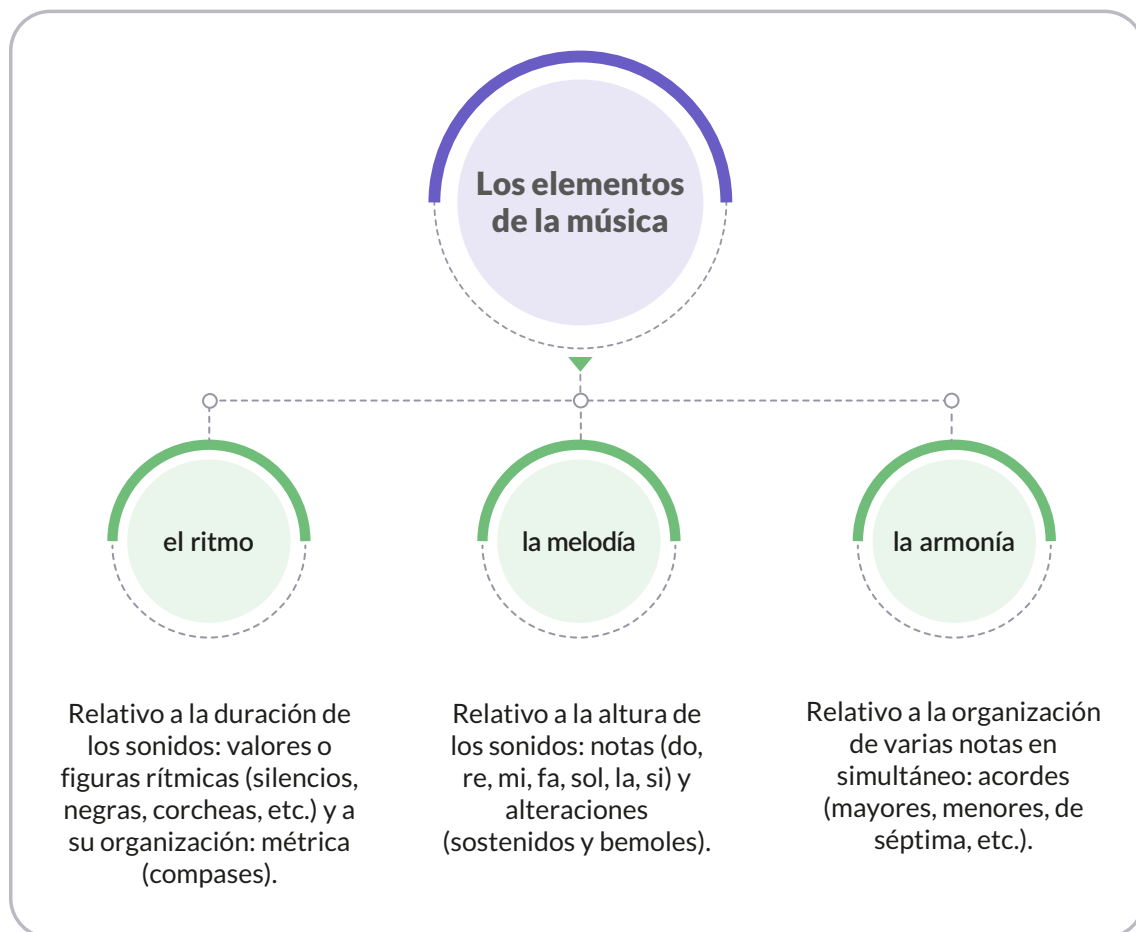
Los elementos de la música

el ritmo

la melodía

la armonía

Relativo a la duración de los sonidos: valores o figuras rítmicas (silencios, negras, corcheas, etc.) y a su organización: métrica (compases).

Relativo a la altura de los sonidos: notas (do, re, mi, fa, sol, la, si) y alteraciones (sostenidos y bemoles).

Relativo a la organización de varias notas en simultáneo: acordes (mayores, menores, de séptima, etc.).